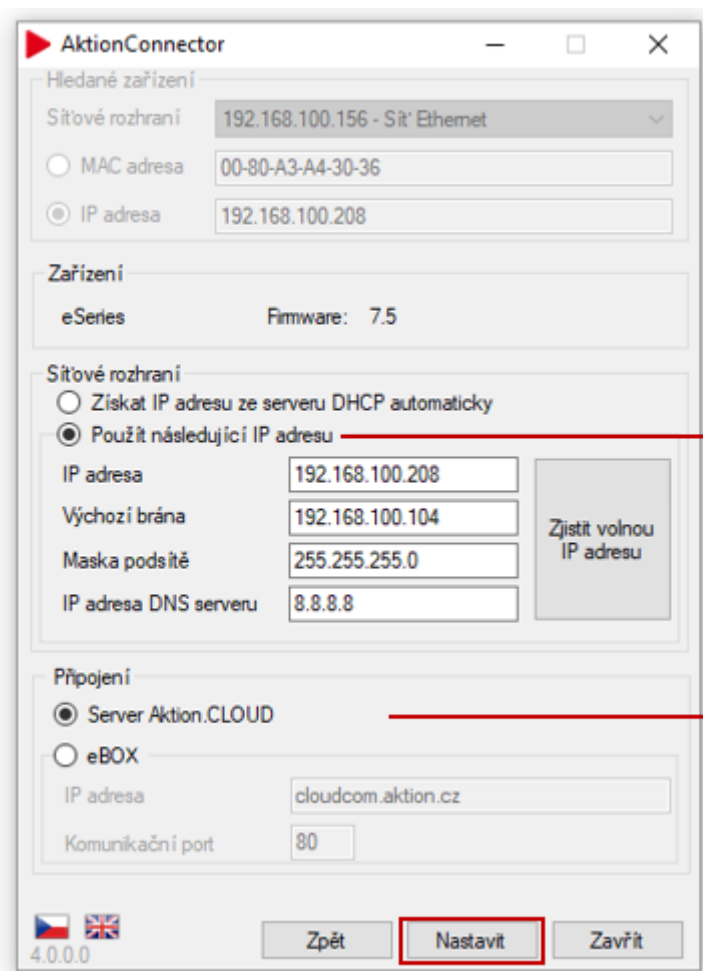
AktionConnector

Hledané zařízení
Síťové rozhraní 192.168.100.156 - Síť Ethernet
MAC adresa 00-80-A3-A4-30-36
IP adresa 192.168.100.208

Zařízení
eSeries Firmware: 7.5

Síťové rozhraní
Získat IP adresu ze serveru DHCP automaticky
Použít následující IP adresu
IP adresa 192.168.100.208
Výchozí brána 192.168.100.104
Maska podsítě 255.255.255.0
IP adresa DNS serveru 8.8.8.8
Zjistit volnou IP adresu

Připojení
Server Aktion.CLOUD
eBOX
IP adresa cloudcom.aktion.cz
Komunikační port 80

4.0.0.0
Zpět
Nastavit
Zavřít